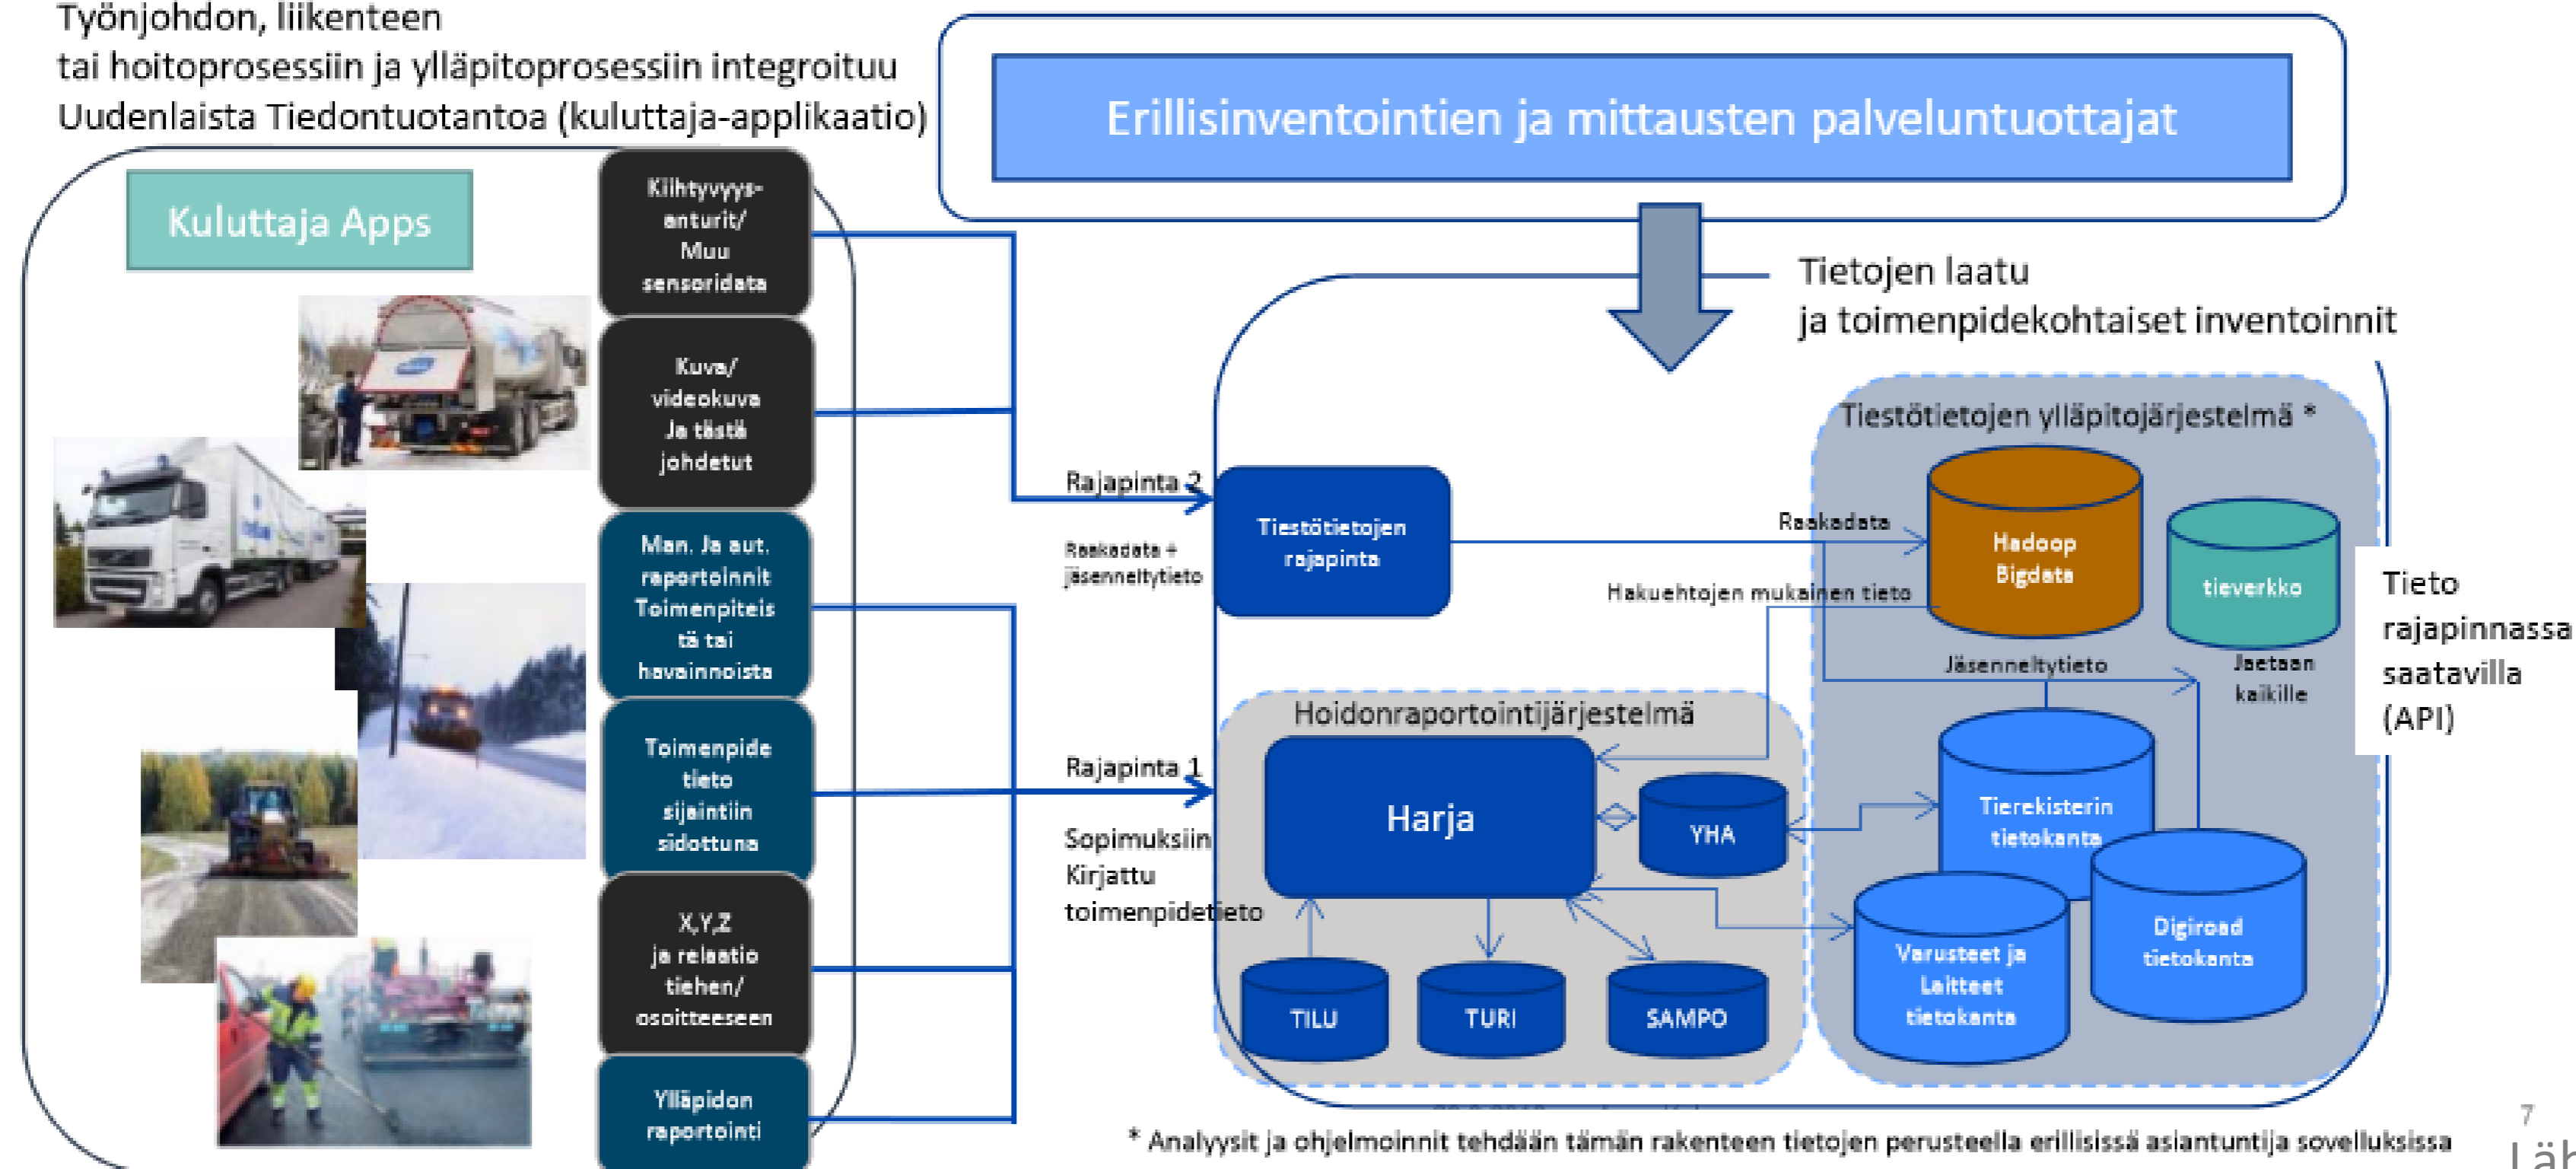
Työnjohdon, liikenteen
tai hoitoprosessiin ja ylläpitoprosessiin integroituu
Uudenlaista Tiedontuotantoa (kuluttaja-applikaatio)

Erillisinventointien ja mittausten palveluntuottajat

Kuluttaja Apps

Kiihtyvyys-anturit/ Muu sensoridata

Kuva/ videokuva Ja tästä johdetut

Man. Ja aut. raportoinnit Toimenpiteistä tai havainnoista

Toimenpide tieto sijaintiin sidottuna

X,Y,Z ja relaatio tiehen/ osoitteeseen

Ylläpidon raportointi

Tietojen laatu
ja toimenpidekohtaiset inventoinnit

Rajapinta 2

Raakadata + jäsenneltytieto

Tiestötietojen rajapinta

Tiestötietojen ylläpitojärjestelmä *

Raakadata

Hadoop Bigdata

tieverkko

Hakuehtojen mukainen tieto

Jäsenneltytieto

Jaetaan kaikille

Tieto rajapinnassa saatavilla (API)

Hoidonraportointijärjestelmä

Rajapinta 1

Sopimuksiin Kirjattu toimenpidetieto

Harja

YHA

Tierekisterin tietokanta

Varusteet ja Laitteet tietokanta

Digiroad tietokanta

TILU

TURI

SAMPO

* Analyysit ja ohjelmoinnit tehdään tämän rakenteen tietojen perusteella erillisissä asiantuntija sovelluksissa

7

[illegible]